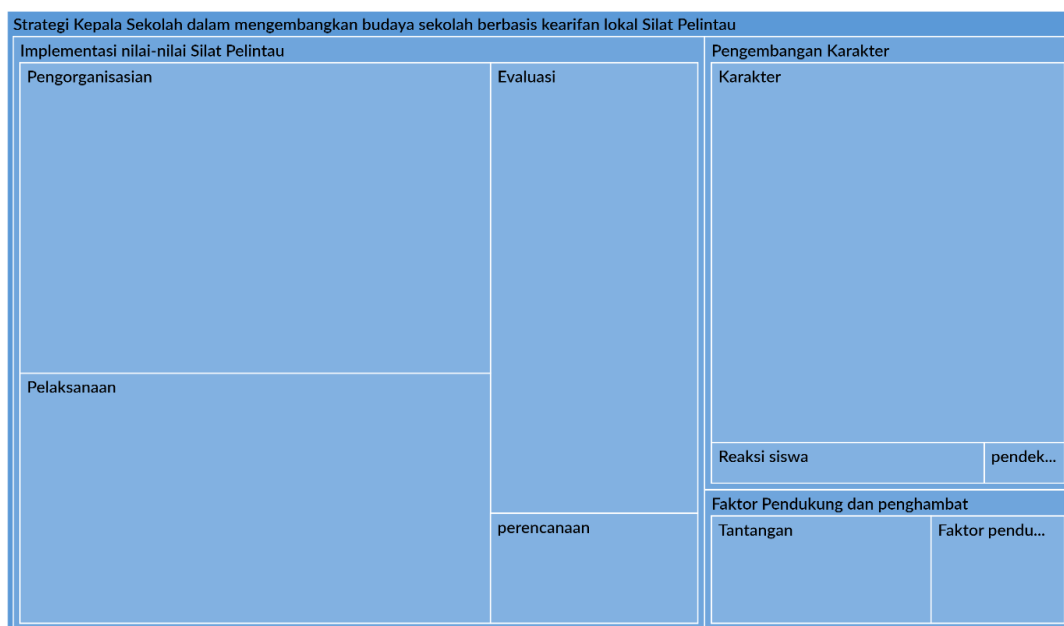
Strategi Kepala Sekolah dalam mengembangkan budaya sekolah berbasis kearifan lokal Silat Pelintau

Implementasi nilai-nilai Silat Pelintau

Pengorganisasian

Evaluasi

Pelaksanaan

perencanaan

Pengembangan Karakter

Karakter

Reaksi siswa

pendek...

Faktor Pendukung dan penghambat

Tantangan

Faktor pendu...